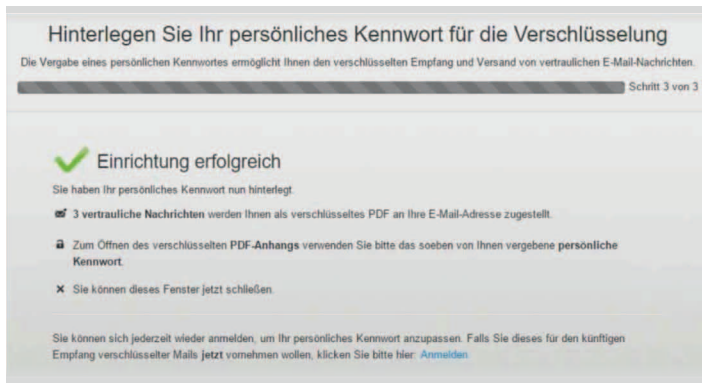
Hinterlegen Sie Ihr persönliches Kennwort für die Verschlüsselung

Die Vergabe eines persönlichen Kennwortes ermöglicht Ihnen den verschlüsselten Empfang und Versand von vertraulichen E-Mail-Nachrichten.

Schritt 3 von 3

Einrichtung erfolgreich

Sie haben Ihr persönliches Kennwort nun hinterlegt.

3 vertrauliche Nachrichten werden Ihnen als verschlüsseltes PDF an Ihre E-Mail-Adresse zugestellt.

Zum Öffnen des verschlüsselten PDF-Anhangs verwenden Sie bitte das soeben von Ihnen vergebene persönliche Kennwort.

Sie können dieses Fenster jetzt schließen.

Sie können sich jederzeit wieder anmelden, um Ihr persönliches Kennwort anzupassen. Falls Sie dieses für den künftigen Empfang verschlüsselter Mails jetzt vornehmen wollen, klicken Sie bitte hier: Anmelden